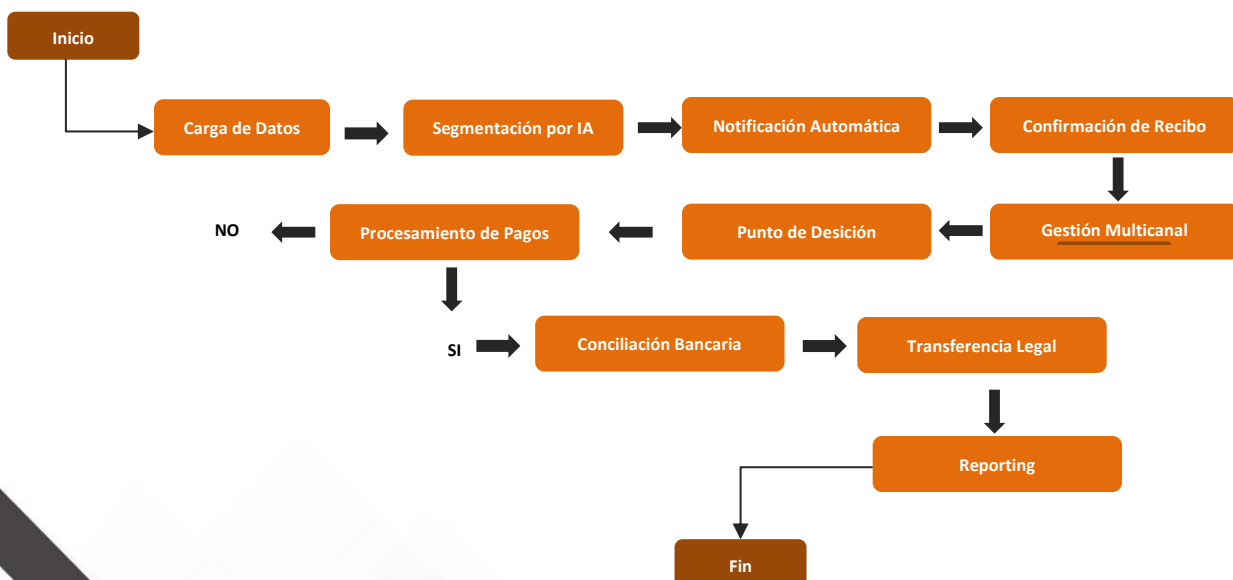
Inicio

Carga de Datos

Segmentación por IA

Notificación Automática

Confirmación de Recibo

Gestión Multicanal

Punto de Desición

Procesamiento de Pagos

NO

SI

Conciliación Bancaria

Transferencia Legal

Reporting

Fin